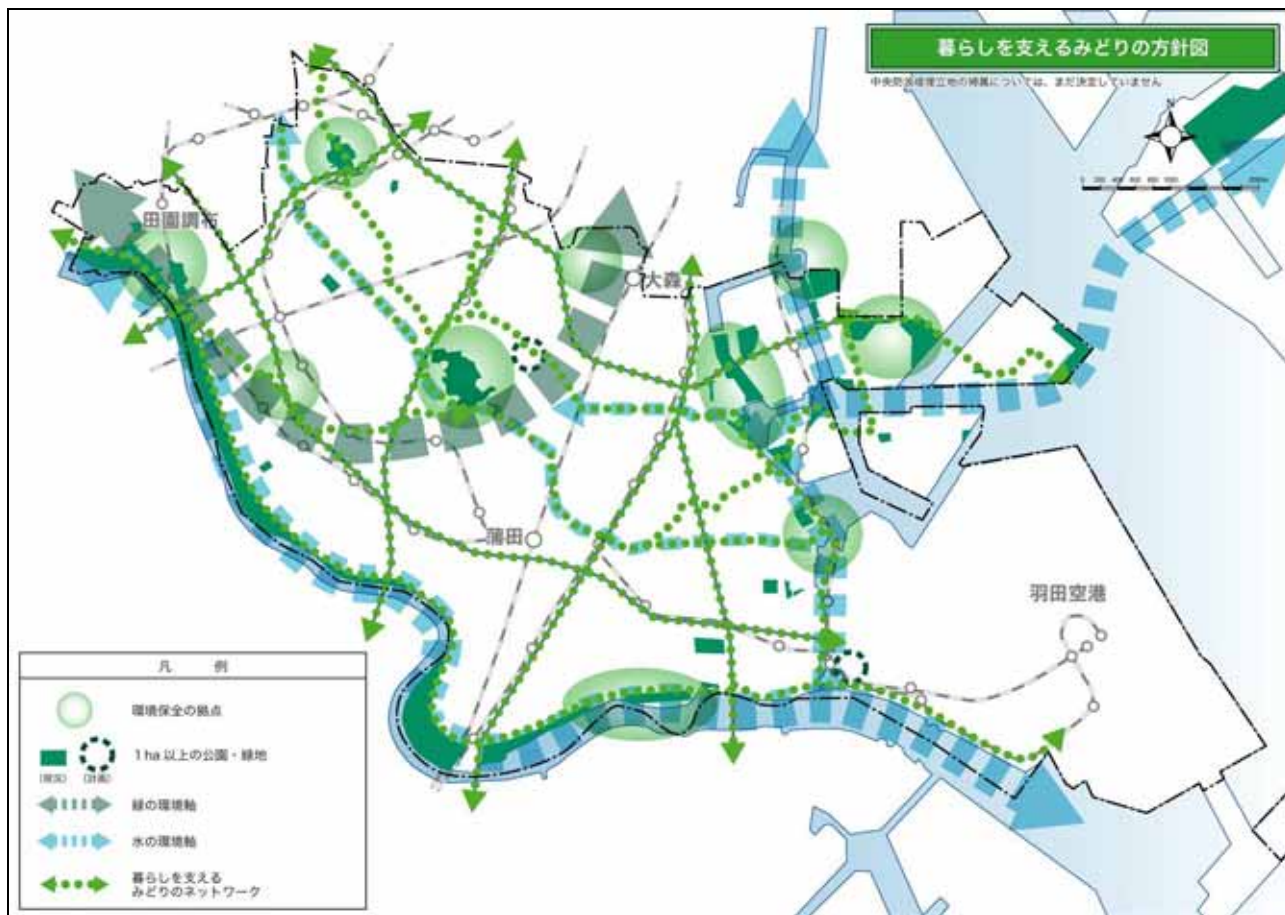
暮らしを支えるみどりの方針図

中央防波堤埋立地の帰属については、まだ決定していません

N

田園調布

大森

蒲田

羽田空港

凡　例

環境保全の拠点

1ha 以上の公園・緑地

(既設)　(計画)

緑の環境軸

水の環境軸

暮らしを支える
みどりのネットワーク